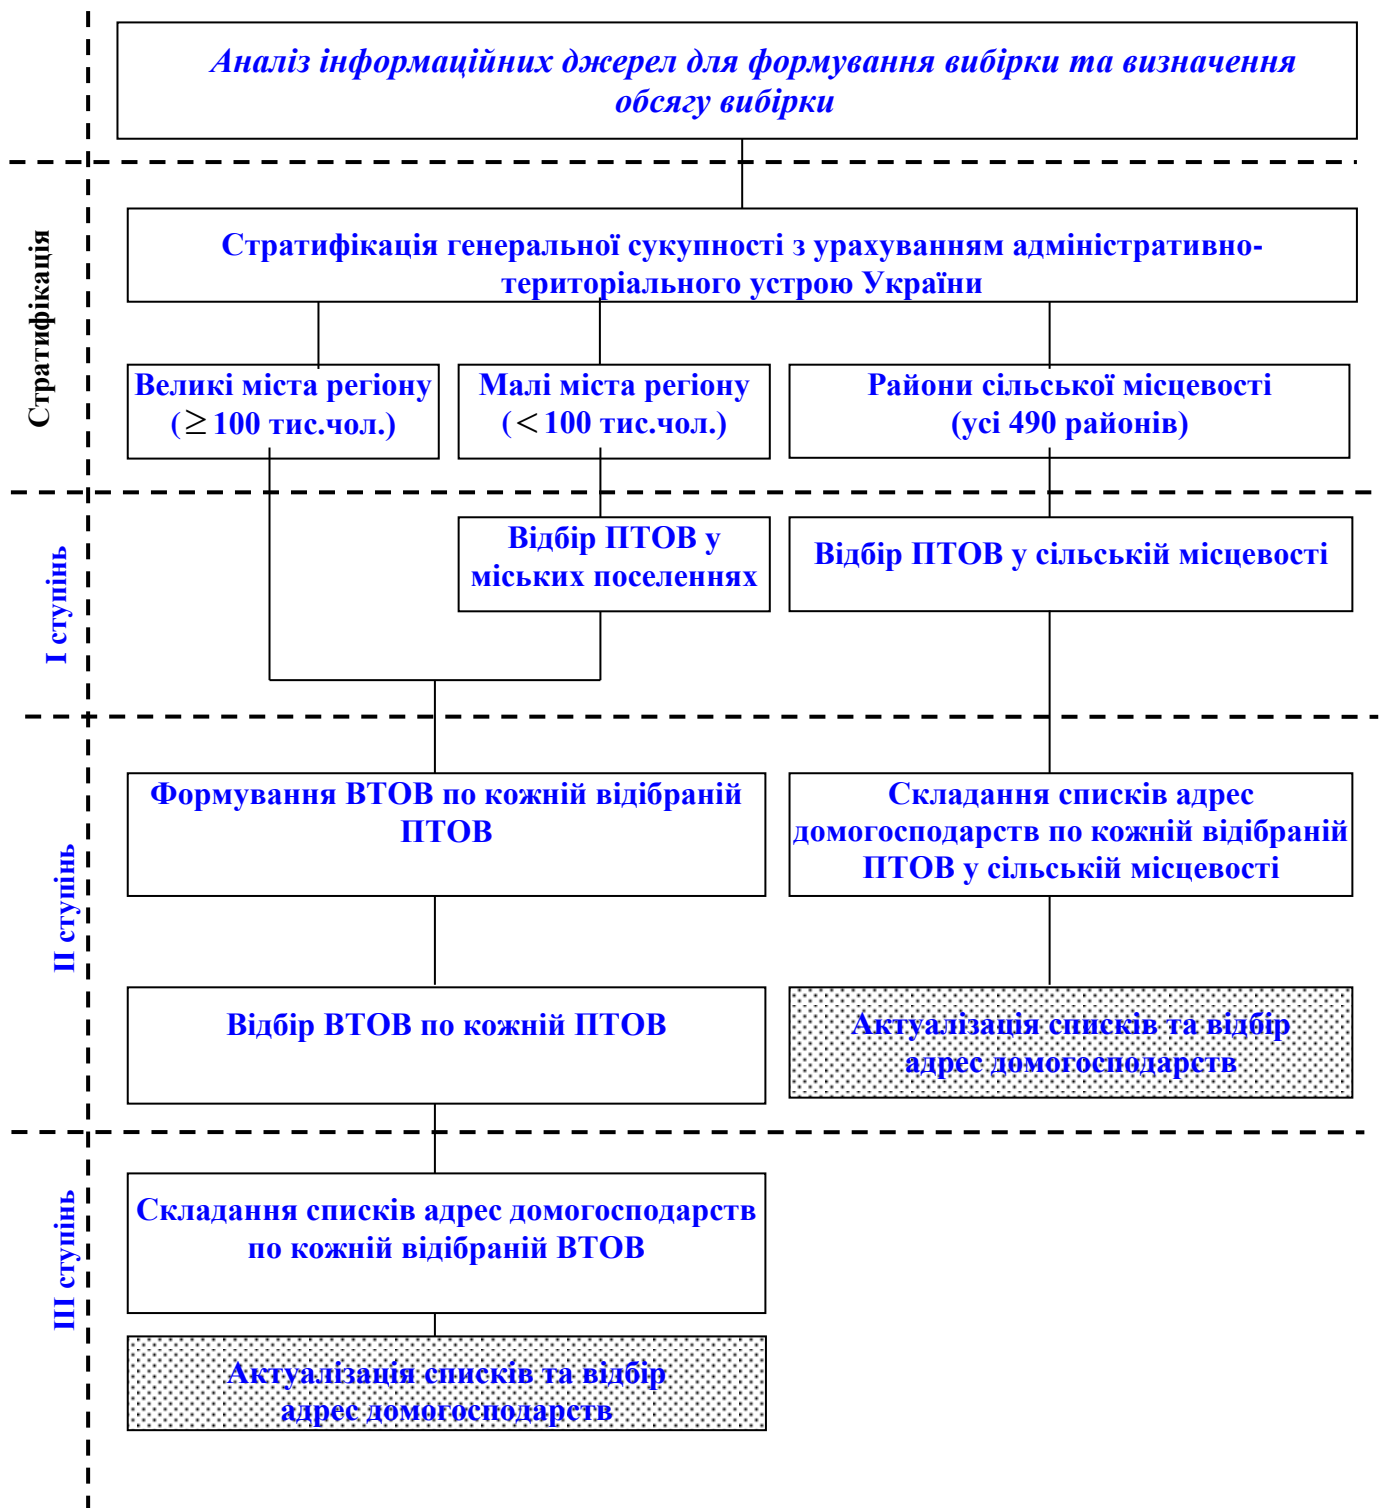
Аналіз інформаційних джерел для формування вибірки та визначення обсягу вибірки

Стратифікація

Стратифікація генеральної сукупності з урахуванням адміністративно-територіального устрою України

Великі міста регіону ($\geq$100 тис.чол.)

Малі міста регіону ($<$100 тис.чол.)

Райони сільської місцевості (усі 490 районів)

I ступінь

Відбір ПТОВ у міських поселеннях

Відбір ПТОВ у сільській місцевості

II ступінь

Формування ВТОВ по кожній відібраній ПТОВ

Складання списків адрес домогосподарств по кожній відібраній ПТОВ у сільській місцевості

Відбір ВТОВ по кожній ПТОВ

Актуалізація списків та відбір адрес домогосподарств

III ступінь

Складання списків адрес домогосподарств по кожній відібраній ВТОВ

Актуалізація списків та відбір адрес домогосподарств